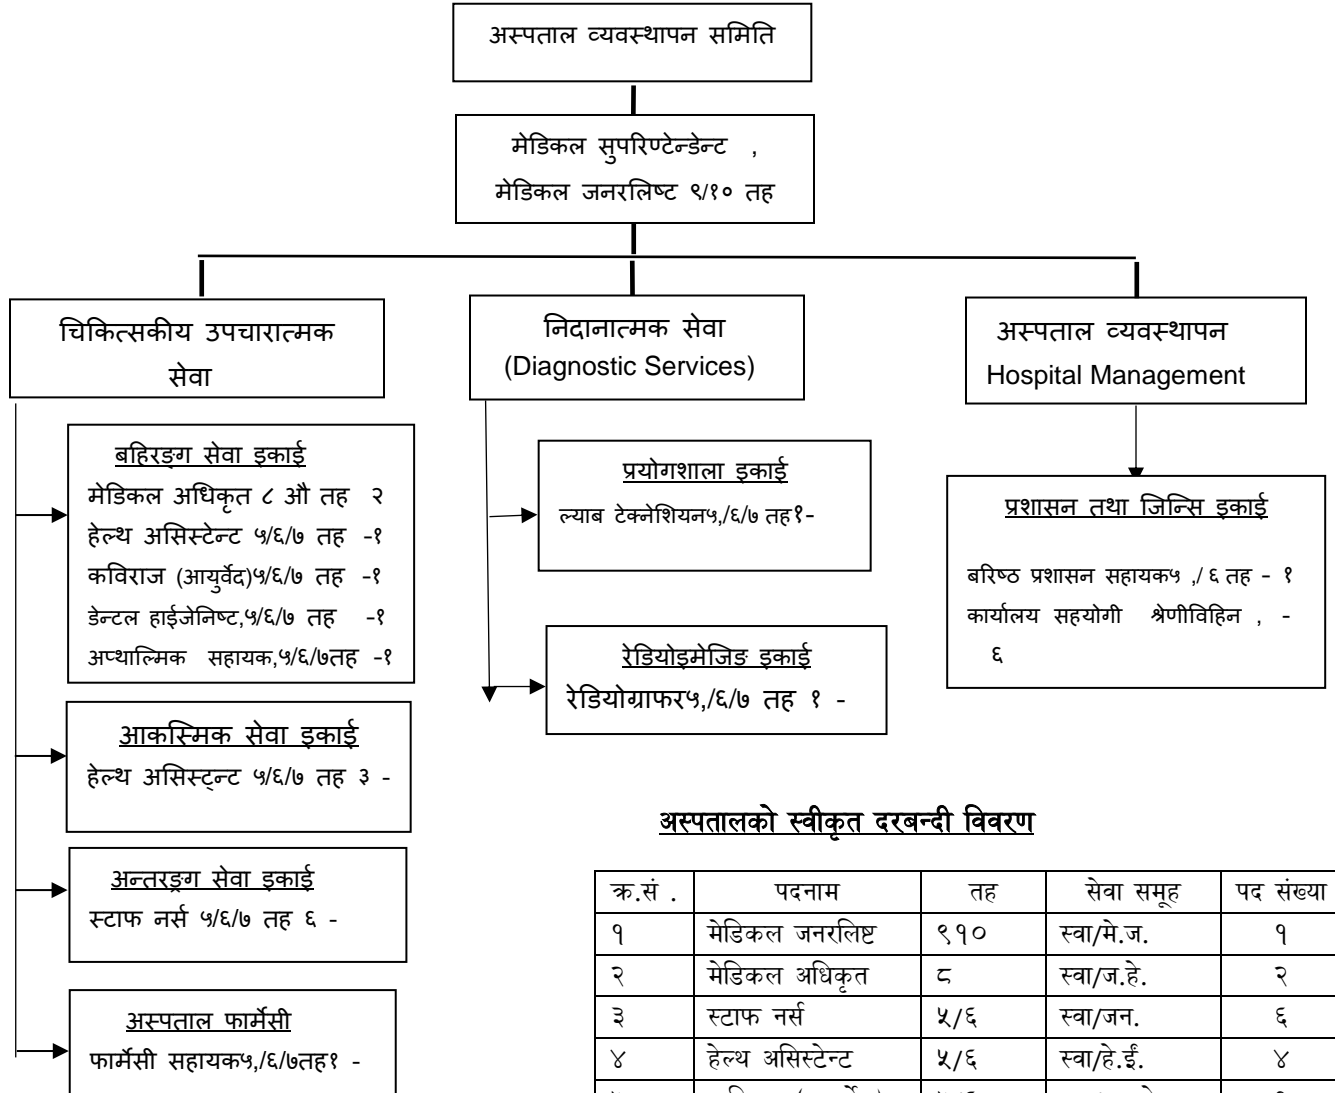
अस्पताल व्यवस्थापन समिति

मेडिकल सुपरिण्टेन्डेन्ट ,
मेडिकल जनरलिष्ट ९/१० तह

चिकित्सकीय उपचारात्मक सेवा

निदानात्मक सेवा
(Diagnostic Services)

अस्पताल व्यवस्थापन
Hospital Management

बहिरङ्ग सेवा इकाई
मेडिकल अधिकृत ८ औ तह २
हेल्थ असिस्टेन्ट ५/६/७ तह -१
कविराज (आयुर्वेद)५/६/७ तह -१
डेन्टल हाईजेनिष्ट,५/६/७ तह -१
अप्थाल्मिक सहायक,५/६/७तह -१

प्रयोगशाला इकाई
ल्याब टेक्नेशियन५,/६/७ तह१-

प्रशासन तथा जिन्सि इकाई
बरिष्ठ प्रशासन सहायक५ ,/ ६ तह - १
कार्यालय सहयोगी श्रेणीविहिन , - ६

रेडियोइमेजिङ इकाई
रेडियोग्राफर५,/६/७ तह १ -

आकस्मिक सेवा इकाई
हेल्थ असिस्ट्न्ट ५/६/७ तह ३ -

अन्तरङ्ग सेवा इकाई
स्टाफ नर्स ५/६/७ तह ६ -

अस्पताल फार्मेसी
फार्मेसी सहायक५,/६/७तह१ -

अस्पतालको स्वीकृत दरबन्दी विवरण

| क्र.सं . | पदनाम | तह | सेवा समूह | पद संख्या |
|---|---|---|---|---|
| १ | मेडिकल जनरलिष्ट | ९१० | स्वा/मे.ज. | १ |
| २ | मेडिकल अधिकृत | ८ | स्वा/ज.हे. | २ |
| ३ | स्टाफ नर्स | ५/६ | स्वा/जन. | ६ |
| ४ | हेल्थ असिस्टेन्ट | ५/६ | स्वा/हे.ई. | ४ |
| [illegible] | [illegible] | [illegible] | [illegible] | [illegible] |